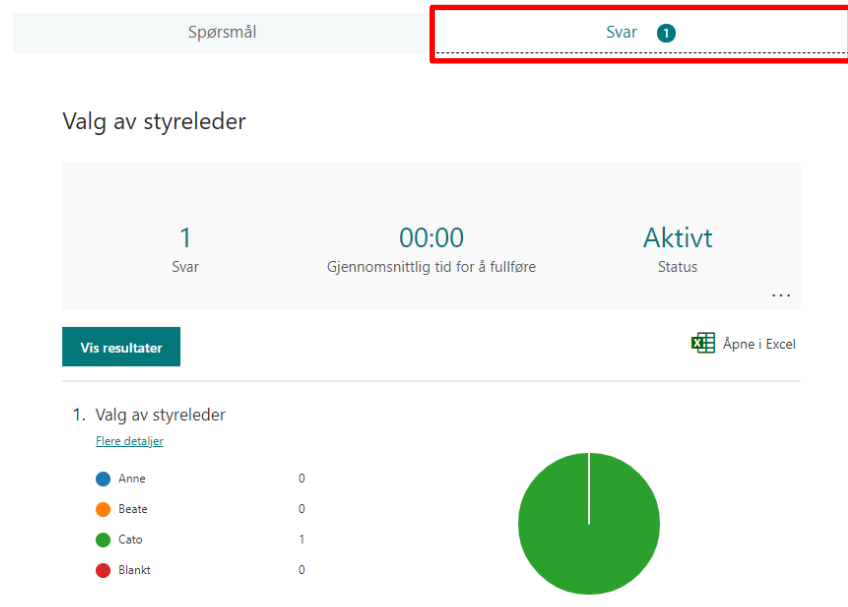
Spørsmål

Svar 1

Valg av styreleder

1
Svar

00:00
Gjennomsnittlig tid for å fullføre

Aktivt
Status

...

Vis resultater

Åpne i Excel

1. Valg av styreleder

Flere detaljer

| | |
|---|---|
| Anne | 0 |
| Beate | 0 |
| Cato | 1 |
| Blankt | 0 |